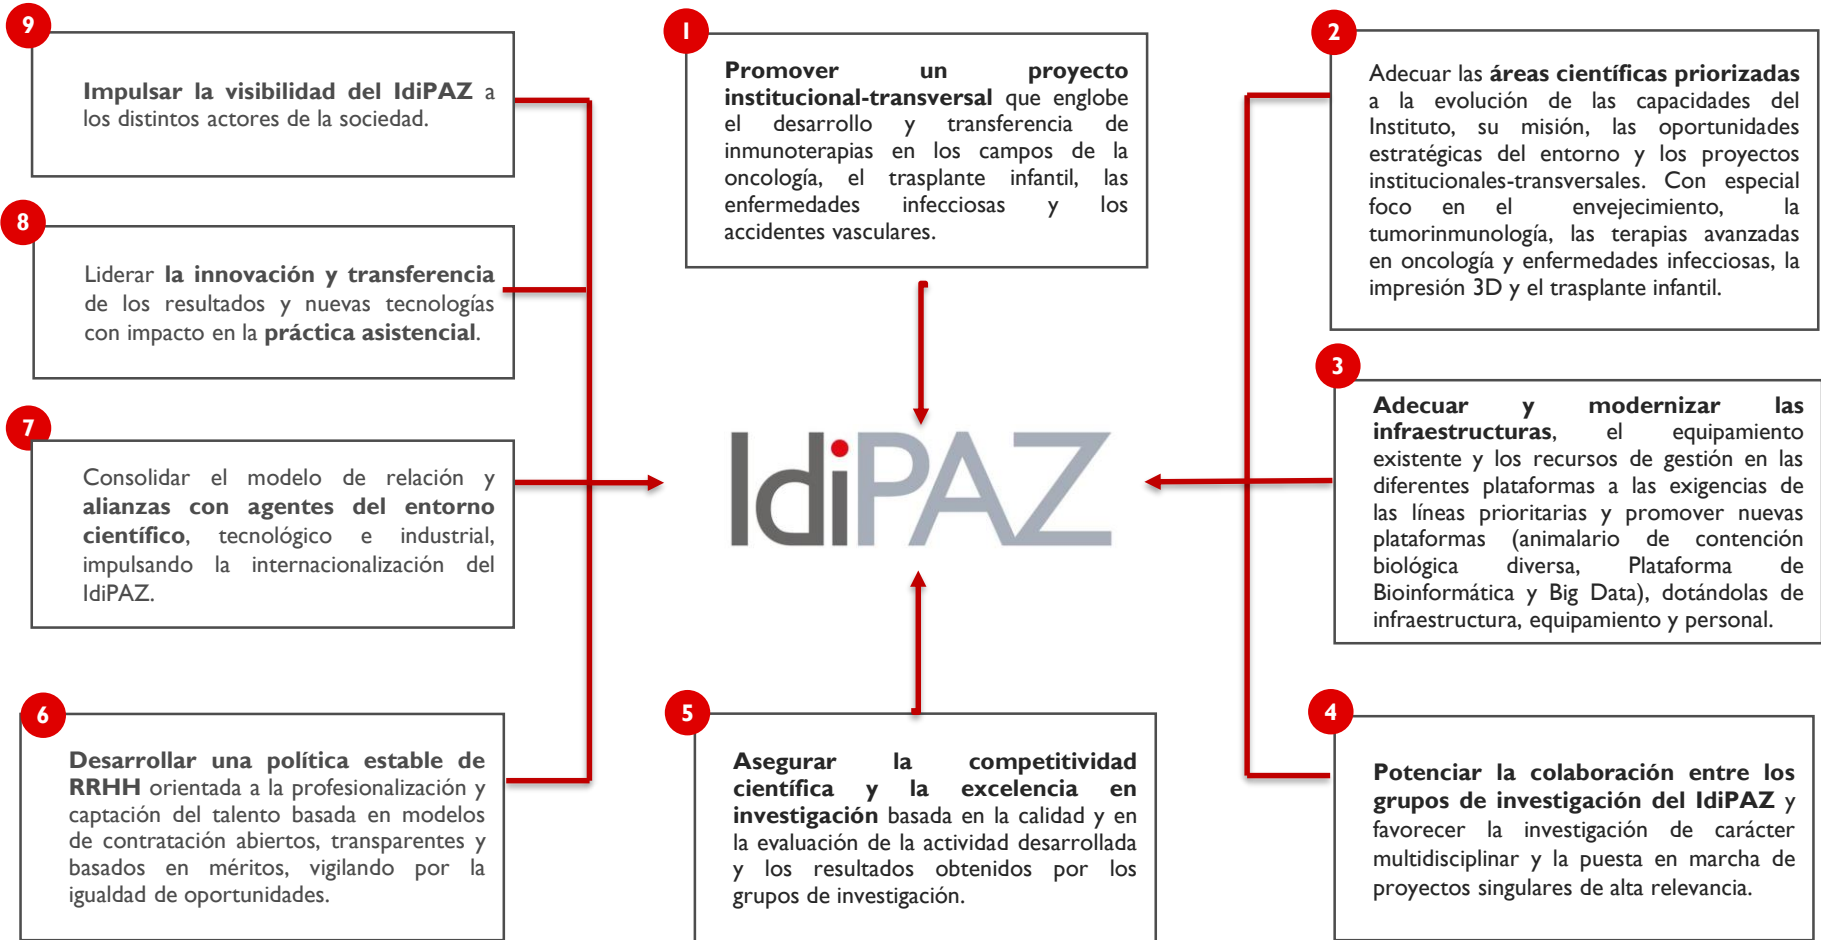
9

**Impulsar la visibilidad del IdiPAZ** a los distintos actores de la sociedad.

8

Liderar **la innovación y transferencia** de los resultados y nuevas tecnologías con impacto en la **práctica asistencial**.

7

Consolidar el modelo de relación y **alianzas con agentes del entorno científico**, tecnológico e industrial, impulsando la internacionalización del IdiPAZ.

6

**Desarrollar una política estable de RRHH** orientada a la profesionalización y captación del talento basada en modelos de contratación abiertos, transparentes y basados en méritos, vigilando por la igualdad de oportunidades.

1

**Promover un proyecto institucional-transversal** que englobe el desarrollo y transferencia de inmunoterapias en los campos de la oncología, el trasplante infantil, las enfermedades infecciosas y los accidentes vasculares.

IdiPAZ

5

**Asegurar la competitividad científica y la excelencia en investigación** basada en la calidad y en la evaluación de la actividad desarrollada y los resultados obtenidos por los grupos de investigación.

2

Adecuar las **áreas científicas priorizadas** a la evolución de las capacidades del Instituto, su misión, las oportunidades estratégicas del entorno y los proyectos institucionales-transversales. Con especial foco en el envejecimiento, la tumorinmunología, las terapias avanzadas en oncología y enfermedades infecciosas, la impresión 3D y el trasplante infantil.

3

**Adecuar y modernizar las infraestructuras**, el equipamiento existente y los recursos de gestión en las diferentes plataformas a las exigencias de las líneas prioritarias y promover nuevas plataformas (animalario de contención biológica diversa, Plataforma de Bioinformática y Big Data), dotándolas de infraestructura, equipamiento y personal.

4

**Potenciar la colaboración entre los grupos de investigación del IdiPAZ** y favorecer la investigación de carácter multidisciplinar y la puesta en marcha de proyectos singulares de alta relevancia.